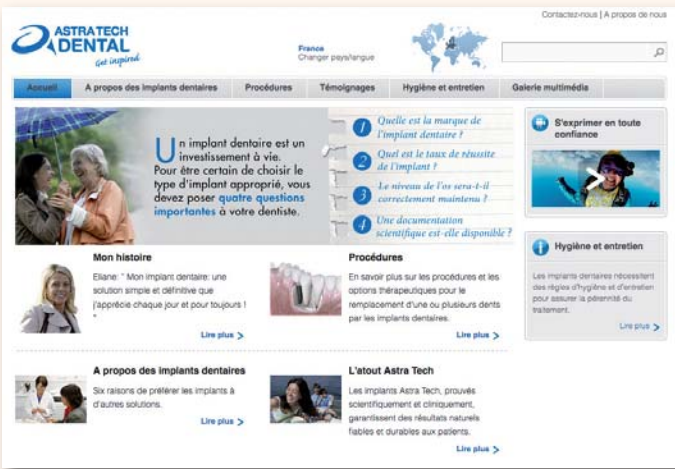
Contactez-nous | A propos de nous

ASTRA TECH DENTAL
Get inspired

France
Changer pays/langue

Accueil | A propos des implants dentaires | Procédures | Témoignages | Hygiène et entretien | Galerie multimédia

Un implant dentaire est un investissement à vie. Pour être certain de choisir le type d'implant approprié, vous devez poser quatre questions importantes à votre dentiste.

1 Quelle est la marque de l'implant dentaire ?
2 Quel est le taux de réussite de l'implant ?
3 Le niveau de l'os sera-t-il correctement maintenu ?
4 Une documentation scientifique est-elle disponible ?

S'exprimer en toute confiance

Mon histoire
Eliane: " Mon implant dentaire: une solution simple et définitive que j'apprécie chaque jour et pour toujours ! "
Lire plus >

Procédures
En savoir plus sur les procédures et les options thérapeutiques pour le remplacement d'une ou plusieurs dents par les implants dentaires.
Lire plus >

Hygiène et entretien
Les implants dentaires nécessitent des règles d'hygiène et d'entretien pour assurer la pérennité du traitement.
Lire plus >

A propos des implants dentaires
Six raisons de préférer les implants à d'autres solutions.
Lire plus >

L'atout Astra Tech
Les implants Astra Tech, prouvés scientifiquement et cliniquement, garantissent des résultats naturels fiables et durables aux patients.
Lire plus >